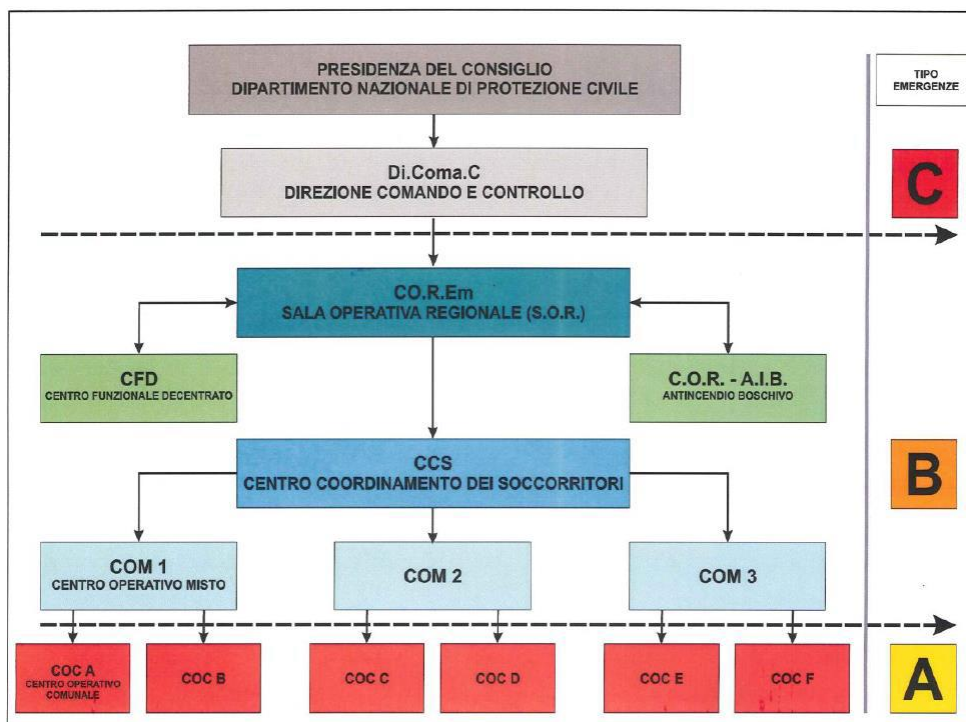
PRESIDENZA DEL CONSIGLIO
DIPARTIMENTO NAZIONALE DI PROTEZIONE CIVILE

TIPO EMERGENZE

Di.Coma.C
DIREZIONE COMANDO E CONTROLLO

C

CO.R.Em
SALA OPERATIVA REGIONALE (S.O.R.)

CFD
CENTRO FUNZIONALE DECENTRATO

C.O.R. - A.I.B.
ANTINCENDIO BOSCHIVO

CCS
CENTRO COORDINAMENTO DEI SOCCORRITORI

B

COM 1
CENTRO OPERATIVO MISTO

COM 2

COM 3

COC A
CENTRO OPERATIVO COMUNALE

COC B

COC C

COC D

COC E

COC F

A